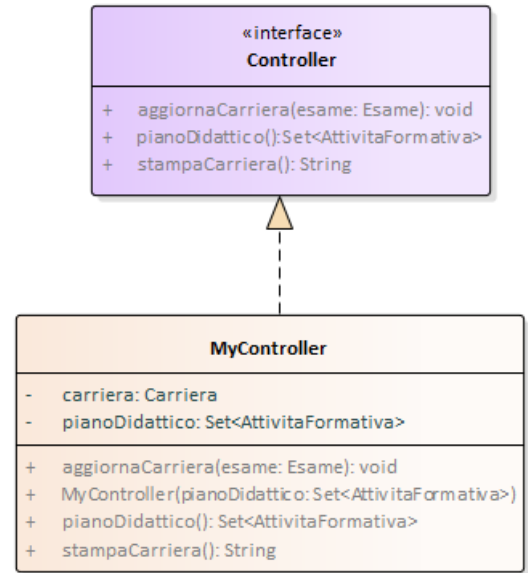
«interface»
Controller

+ aggiornaCarriera(esame: Esame): void
+ pianoDidattico():Set<AttivitaFormativa>
+ stampaCarriera(): String

MyController

- carriera: Carriera
- pianoDidattico: Set<AttivitaFormativa>

+ aggiornaCarriera(esame: Esame): void
+ MyController(pianoDidattico: Set<AttivitaFormativa>)
+ pianoDidattico(): Set<AttivitaFormativa>
+ stampaCarriera(): String